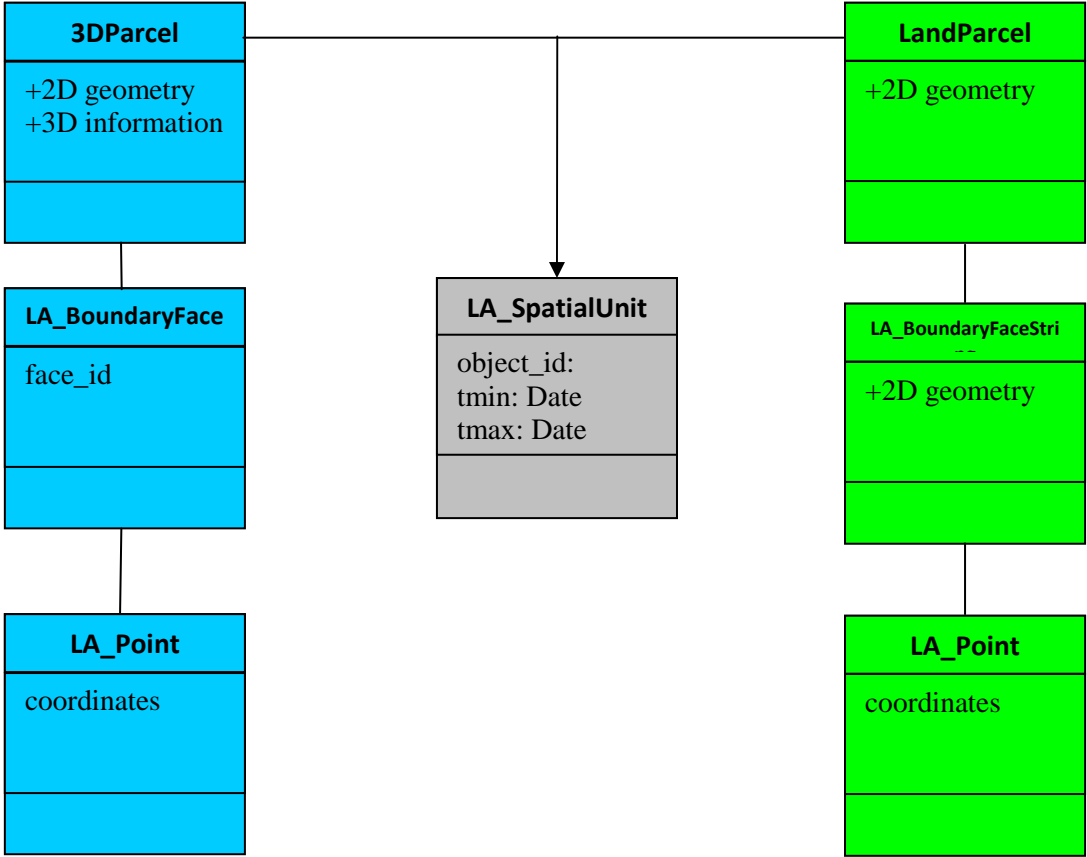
3DParcel
+2D geometry
+3D information

LA_BoundaryFace
face_id

LA_Point
coordinates

LA_SpatialUnit
object_id:
tmin: Date
tmax: Date

LandParcel
+2D geometry

LA_BoundaryFaceStri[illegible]
+2D geometry

LA_Point
coordinates